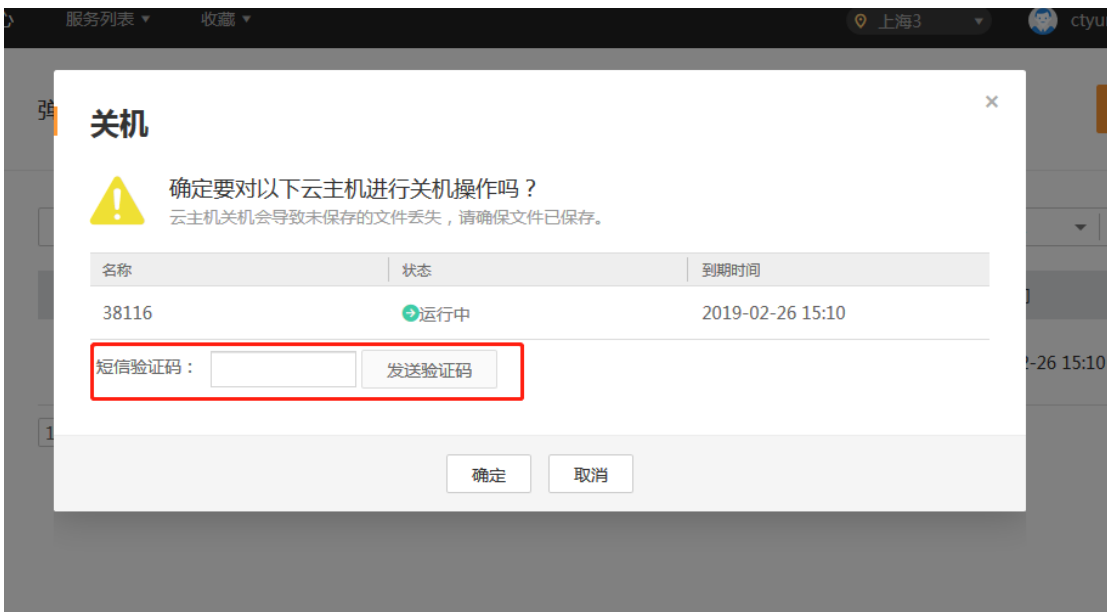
服务列表 ▾ 收藏 ▾ 上海3 ctyu

弹

关机

×

确定要对以下云主机进行关机操作吗？
云主机关机会导致未保存的文件丢失，请确保文件已保存。

| 名称 | 状态 | 到期时间 |
|---|---|---|
| 38116 | 运行中 | 2019-02-26 15:10 |

短信验证码： 发送验证码

确定 取消

-26 15:10

1